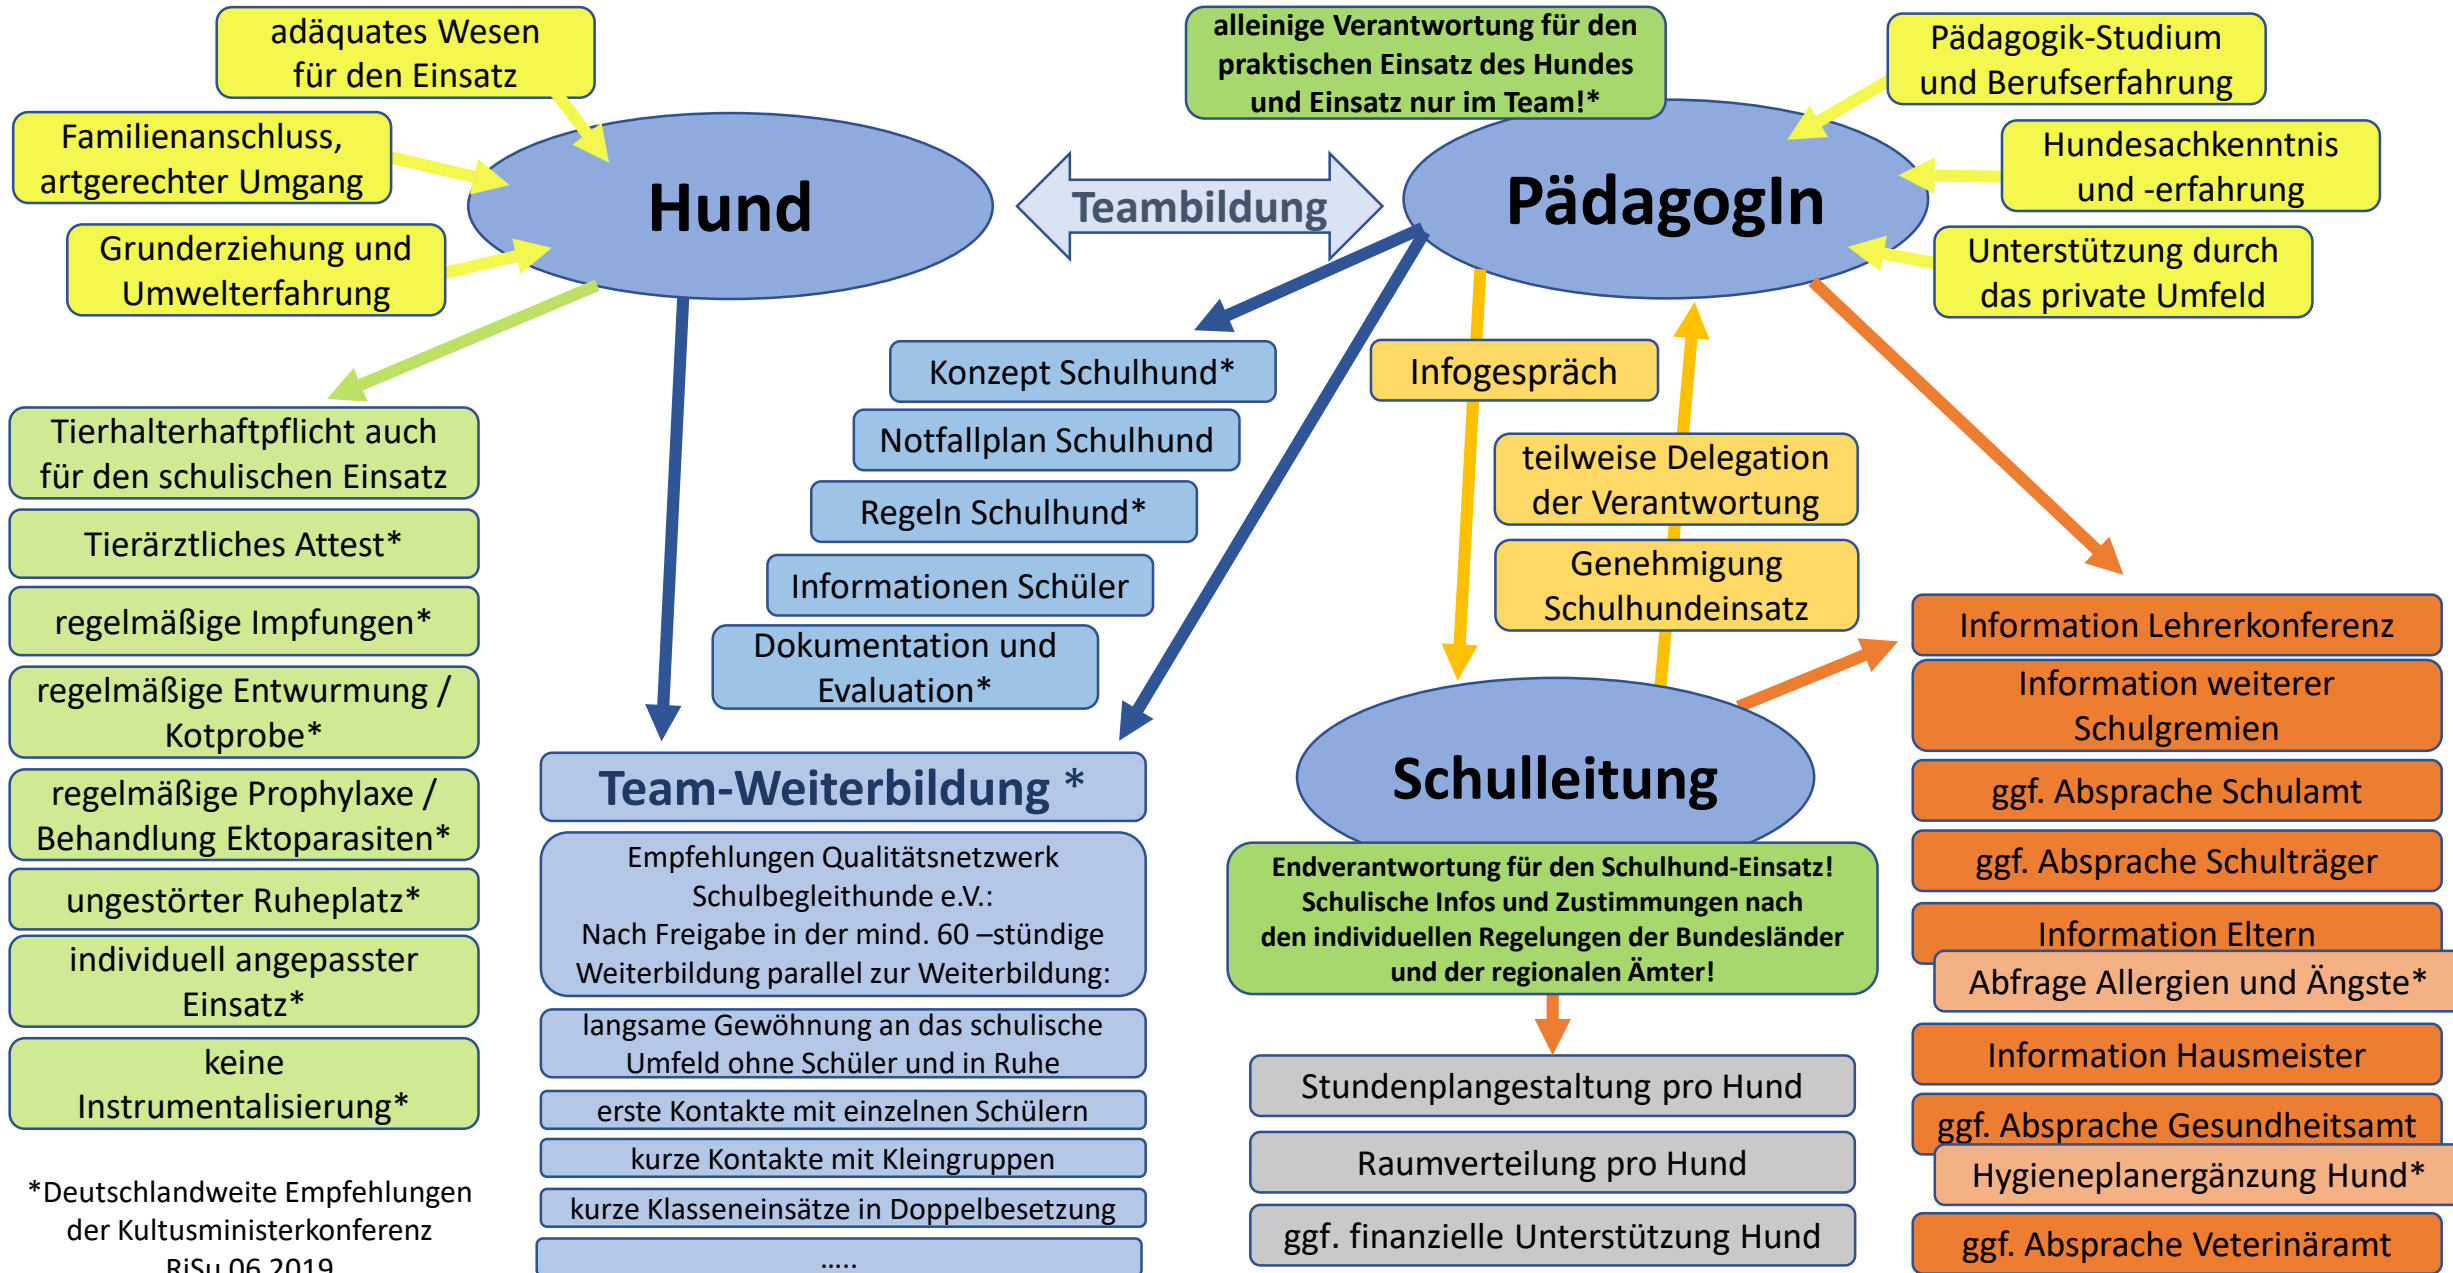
adäquates Wesen für den Einsatz

Familienanschluss, artgerechter Umgang

Grunderziehung und Umwelterfahrung

Hund

Teambildung

alleinige Verantwortung für den praktischen Einsatz des Hundes und Einsatz nur im Team!*

PädagogIn

Pädagogik-Studium und Berufserfahrung

Hundesachkenntnis und -erfahrung

Unterstützung durch das private Umfeld

Tierhalterhaftpflicht auch für den schulischen Einsatz

Tierärztliches Attest*

regelmäßige Impfungen*

regelmäßige Entwurmung / Kotprobe*

regelmäßige Prophylaxe / Behandlung Ektoparasiten*

ungestörter Ruheplatz*

individuell angepasster Einsatz*

keine Instrumentalisierung*

*Deutschlandweite Empfehlungen der Kultusministerkonferenz RiSu 06.2019

Konzept Schulhund*

Notfallplan Schulhund

Regeln Schulhund*

Informationen Schüler

Dokumentation und Evaluation*

Team-Weiterbildung *

Empfehlungen Qualitätsnetzwerk Schulbegleithunde e.V.: Nach Freigabe in der mind. 60 –stündige Weiterbildung parallel zur Weiterbildung:

langsame Gewöhnung an das schulische Umfeld ohne Schüler und in Ruhe

erste Kontakte mit einzelnen Schülern

kurze Kontakte mit Kleingruppen

kurze Klasseneinsätze in Doppelbesetzung

.....

Infogespräch

teilweise Delegation der Verantwortung

Genehmigung Schulhundeinsatz

Schulleitung

Endverantwortung für den Schulhund-Einsatz! Schulische Infos und Zustimmungen nach den individuellen Regelungen der Bundesländer und der regionalen Ämter!

Stundenplangestaltung pro Hund

Raumverteilung pro Hund

ggf. finanzielle Unterstützung Hund

Information Lehrerkonferenz

Information weiterer Schulgremien

ggf. Absprache Schulamt

ggf. Absprache Schulträger

Information Eltern

Abfrage Allergien und Ängste*

Information Hausmeister

ggf. Absprache Gesundheitsamt

Hygieneplanergänzung Hund*

ggf. Absprache Veterinäramt